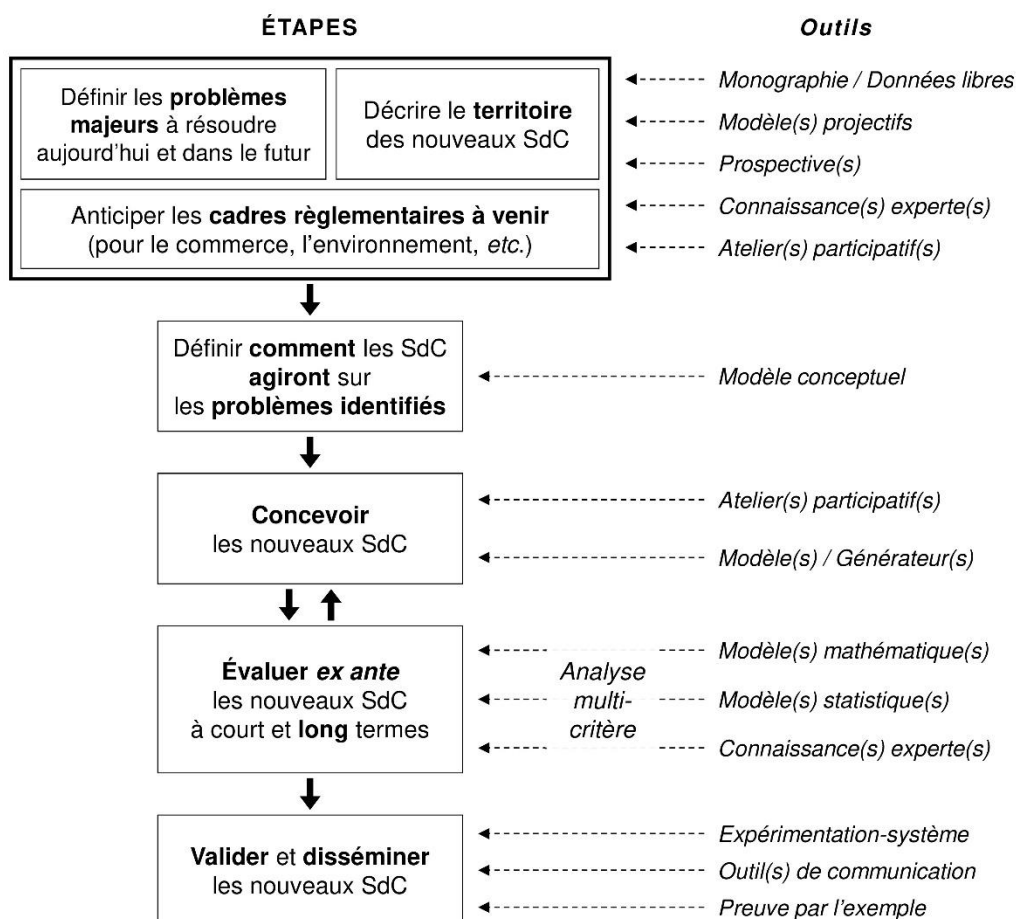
ÉTAPES

Outils

Définir les **problèmes majeurs** à résoudre aujourd'hui et dans le futur

Décrire le **territoire** des nouveaux SdC

Anticiper les **cadres règlementaires à venir** (pour le commerce, l'environnement, *etc.*)

*Monographie / Données libres*

*Modèle(s) projectifs*

*Prospective(s)*

*Connaissance(s) experte(s)*

*Atelier(s) participatif(s)*

Définir **comment** les SdC **agiront** sur les **problèmes identifiés**

*Modèle conceptuel*

**Concevoir** les nouveaux SdC

*Atelier(s) participatif(s)*

*Modèle(s) / Générateur(s)*

**Évaluer *ex ante*** les nouveaux SdC à court et **long** termes

*Analyse multi-critère*

*Modèle(s) mathématique(s)*

*Modèle(s) statistique(s)*

*Connaissance(s) experte(s)*

**Valider** et **disséminer** les nouveaux SdC

*Expérimentation-système*

*Outil(s) de communication*

*Preuve par l'exemple*